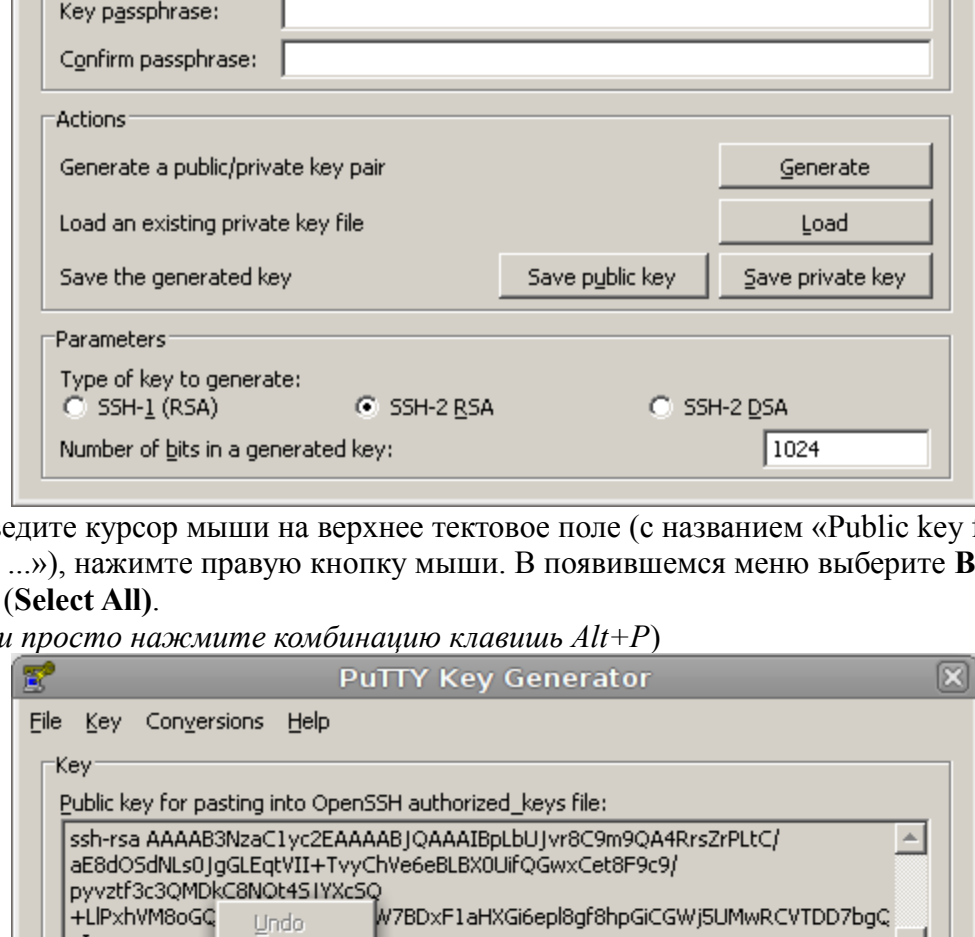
Key passphrase:

Confirm passphrase:

Actions

Generate a public/private key pair

Generate

Load an existing private key file

Load

Save the generated key

Save public key

Save private key

Parameters

Type of key to generate:

SSH-1 (RSA)

SSH-2 RSA

SSH-2 DSA

Number of bits in a generated key:

1024

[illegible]едите курсор мыши на верхнее тектовое поле (с названием «Public key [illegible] ...»), нажимте правую кнопку мыши. В появившемся меню выберите **В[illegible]** (**Select All)**.

*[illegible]и просто нажмите комбинацию клавишь Alt+P*)

PuTTY Key Generator

File Key Conversions Help

Key

Public key for pasting into OpenSSH authorized_keys file:

ssh-rsa AAAAB3NzaC1yc2EAAAABJQAAAIBpLbUJvr8C9m9QA4RrsZrPLtC/
aE8dOSdNLs0JgGLEqtVII+TvyChVe6eBLBX0UifQGwxCet8F9c9/
pyvztf3c3QMDkC8NOt4SIYXcSQ
+LlPxhVM8oGQ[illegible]W7BDxF1aHXGi6epl8gf8hpGiCGWj5UMwRCVTDD7bgQ

Undo